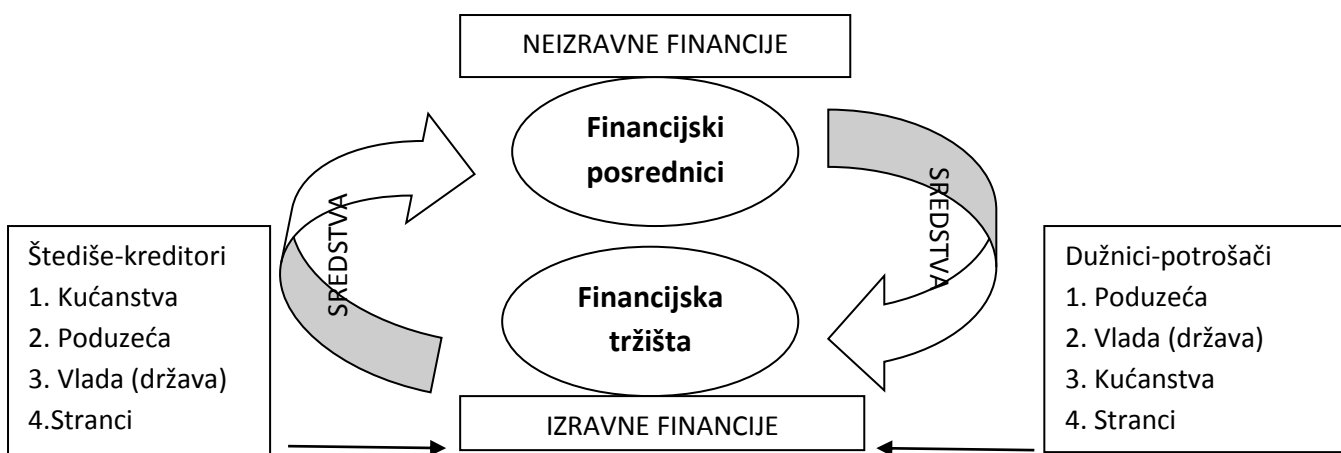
NEIZRAVNE FINANCIJE

**Financijski posrednici**

SREDSTVA

SREDSTVA

Štediše-kreditori
1. Kućanstva
2. Poduzeća
3. Vlada (država)
4.Stranci

**Financijska tržišta**

Dužnici-potrošači
1. Poduzeća
2. Vlada (država)
3. Kućanstva
4. Stranci

IZRAVNE FINANCIJE